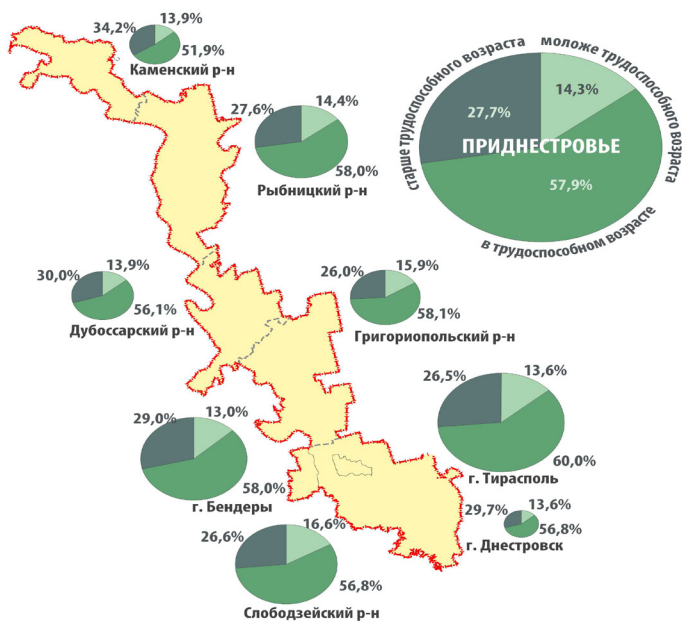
34,2%
13,9%
51,9%
Каменский р-н

27,6%
14,4%
58,0%
Рыбницкий р-н

старше трудоспособного возраста
моложе трудоспособного возраста
27,7%
14,3%
ПРИДНЕСТРОВЬЕ
57,9%
в трудоспособном возрасте

30,0%
13,9%
56,1%
Дубоссарский р-н

26,0%
15,9%
58,1%
Григориопольский р-н

26,5%
13,6%
60,0%
г. Тирасполь

29,0%
13,0%
58,0%
г. Бендеры

29,7%
13,6%
56,8%
г. Днестровск

26,6%
16,6%
56,8%
Слободзейский р-н